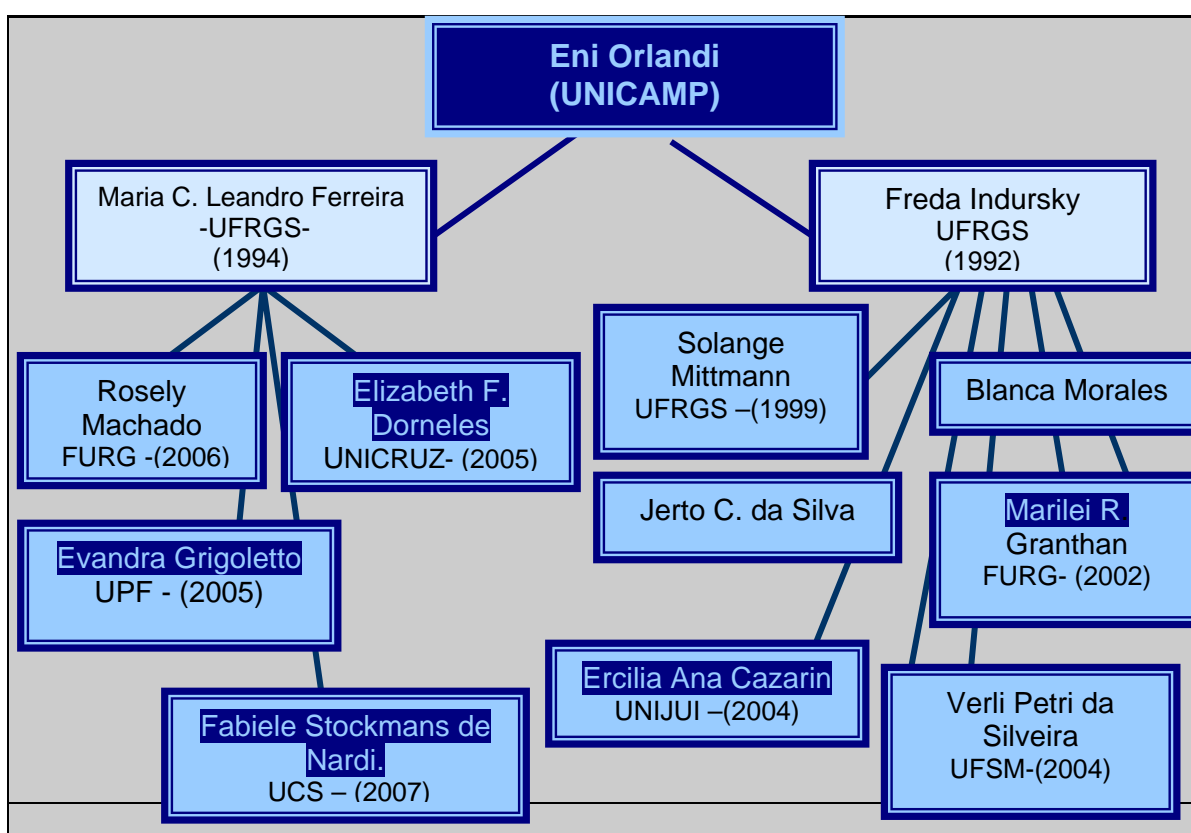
Eni Orlandi
(UNICAMP)

Maria C. Leandro Ferreira
-UFRGS-
(1994)

Freda Indursky
UFRGS
(1992)

Solange Mittmann
UFRGS –(1999)

Blanca Morales

Rosely Machado
FURG -(2006)

Elizabeth F. Dorneles
UNICRUZ- (2005)

Jerto C. da Silva

Marilei R Granthan
FURG- (2002)

Evandra Grigoletto
UPF - (2005)

Ercilia Ana Cazarin
UNIJUI –(2004)

Verli Petri da Silveira
UFSM-(2004)

Fabiele Stockmans de Nardi.
UCS – (2007)